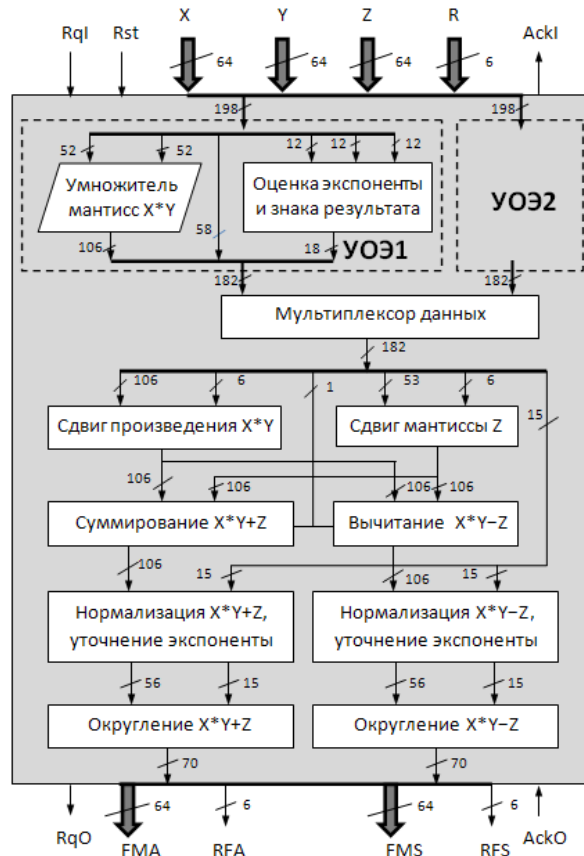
RqI
Rst
X
Y
Z
R
AckI
64
64
64
6
198
198
52
52
12
12
12
Умножитель мантисс X*Y
Оценка экспоненты и знака результата
УОЭ2
58
106
18
УОЭ1
182
182
Мультиплексор данных
182
106
6
1
53
6
Сдвиг произведения X*Y
Сдвиг мантиссы Z
15
106
106
106
106
Суммирование X*Y+Z
Вычитание X*Y−Z
106
15
106
15
Нормализация X*Y+Z, уточнение экспоненты
Нормализация X*Y−Z, уточнение экспоненты
56
15
56
15
Округление X*Y+Z
Округление X*Y−Z
70
70
64
6
64
6
RqO
FMA
RFA
FMS
RFS
AckO